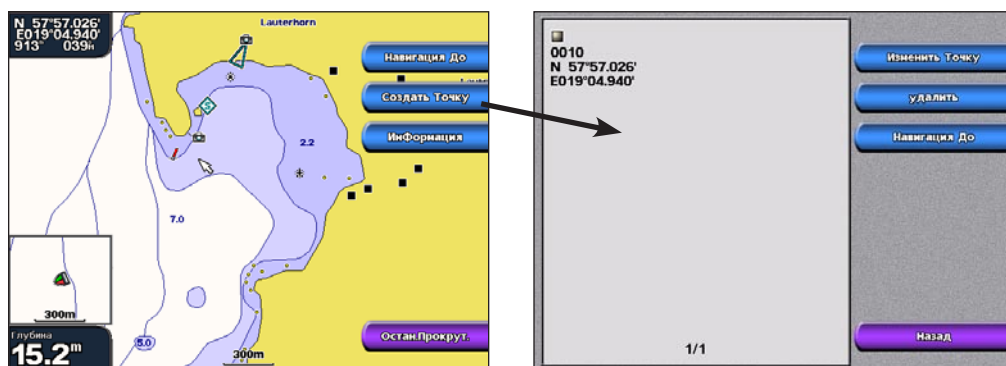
N 57°57.026'
E019°04.940'
913ft 039ft

Lauterhorn

Навигация До
Создать Точку
Информация

2.2
7.0
5.0

300m
300m

Глубина
15.2m

Остан.Прокрут.

0010
N 57°57.026'
E019°04.940'

Изменить Точку
удалить
Навигация До

1/1

Назад